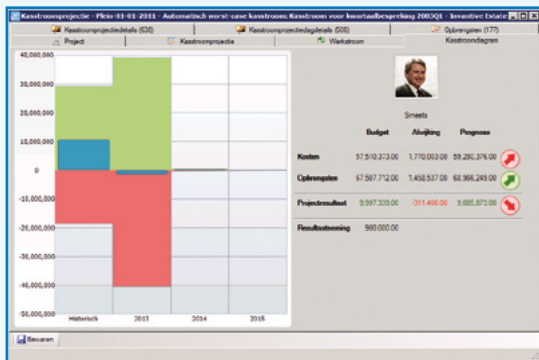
Kasstroomprojectie - Plein-31-01-2011 - Automatisch worst-case kasstroom: Kasstroom voor kwartaalbespreking 2003Q1 - Invastive Estate

Kasstroomprojectiedetails (530)
Kasstroomprojectiedagdetails (506)
Opbrengsten (177)
Project
Kasstroomprojectie
Werkstroom
Kasstroomdiagram

40,000,000
30,000,000
20,000,000
10,000,000
0
-10,000,000
-20,000,000
-30,000,000
-40,000,000
-50,000,000

Historisch
2013
2014
2015

Smeets

| | Budget | Afwijking | Prognose |
|---|---|---|---|
| Kosten | 57,510,373.00 | 1,770,003.00 | 59,280,376.00 |
| Opbrengsten | 67,507,712.00 | 1,458,537.00 | 68,966,249.00 |
| Projectresultaat | 9,997,339.00 | -311,466.00 | 9,685,873.00 |
| Resultaatvorming | 980,000.00 | | |

Bewaren